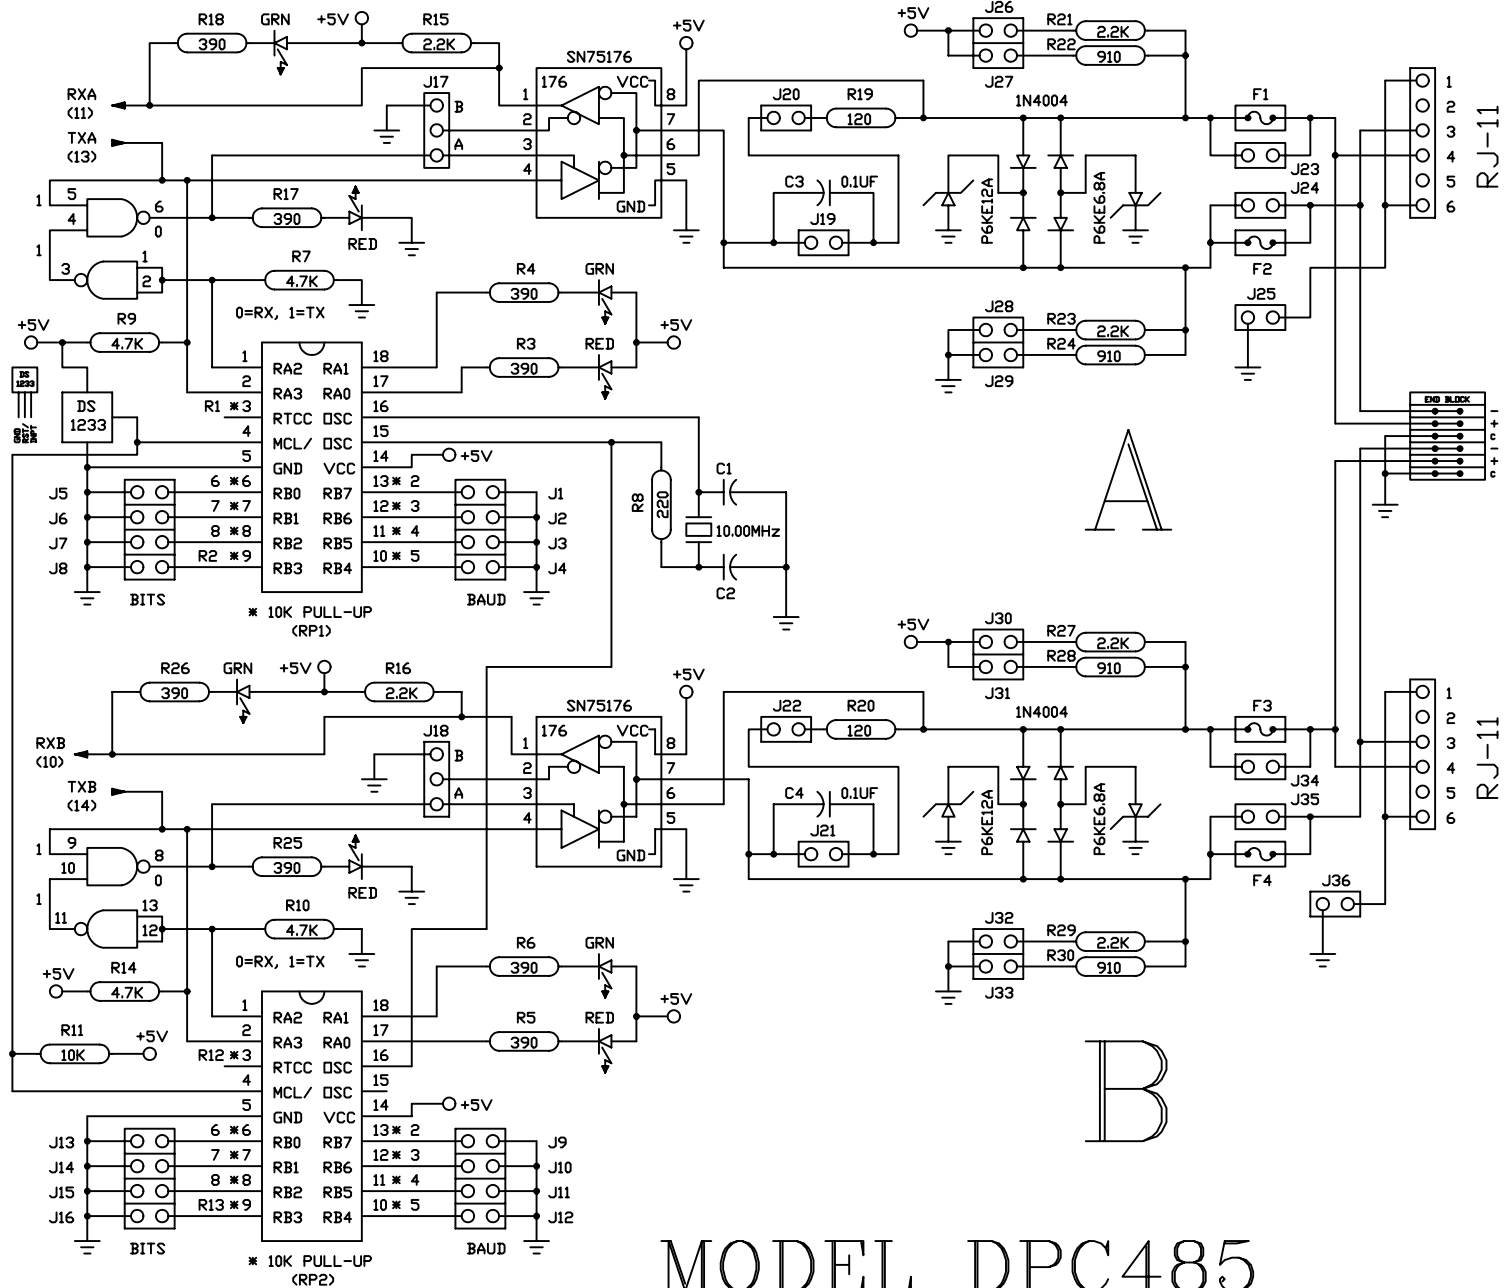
R18 GRN +5V R15
390 2.2K
+5V
SN75176
RXA (11)
TXA (13)
J17
B
A
176 VCC
1 8
2 7
3 6
4 5
GND
5
4
6
0
1
1
R17
390
RED
3
1
2
R7
4.7K
0=RX, 1=TX
+5V R9
4.7K
DS 1233
DS 1233
GND RST INPT
R4 GRN
390
R3 RED
390
+5V
1 RA2 RA1 18
2 RA3 RA0 17
R1 ✱3 RTCC OSC 16
4 MCL/ OSC 15
5 GND VCC 14 +5V
J5 6 ✱6 RB0 RB7 13✱ 2 J1
J6 7 ✱7 RB1 RB6 12✱ 3 J2
J7 8 ✱8 RB2 RB5 11✱ 4 J3
J8 R2 ✱9 RB3 RB4 10✱ 5 J4
BITS BAUD
✱ 10K PULL-UP (RP1)
R8 220
C1
10.00MHz
C2
+5V J26 R21 2.2K
J27 R22 910
J20 R19 120
1N4004
C3 0.1UF
J19
P6KE12A P6KE6.8A
F1
J23
J24
F2
J25
J28 R23 2.2K
J29 R24 910
1 2 3 4 5 6
RJ-11
END BLOCK
A
+5V J30 R27 2.2K
J31 R28 910
R26 GRN +5V R16
390 2.2K
+5V
SN75176
RXB (10)
TXB (14)
J18
B
A
176 VCC
1 8
2 7
3 6
4 5
GND
J22 R20 120
1N4004
C4 0.1UF
J21
P6KE12A P6KE6.8A
F3
J34
J35
F4
J36
J32 R29 2.2K
J33 R30 910
1 2 3 4 5 6
RJ-11
9
10
8
0
1
1
R25
390
RED
11
13
12
R10
4.7K
0=RX, 1=TX
+5V R14
4.7K
R6 GRN
390
R5 RED
390
+5V
R11
10K +5V
1 RA2 RA1 18
2 RA3 RA0 17
R12 ✱3 RTCC OSC 16
4 MCL/ OSC 15
5 GND VCC 14 +5V
J13 6 ✱6 RB0 RB7 13✱ 2 J9
J14 7 ✱7 RB1 RB6 12✱ 3 J10
J15 8 ✱8 RB2 RB5 11✱ 4 J11
J16 R13 ✱9 RB3 RB4 10✱ 5 J12
BITS BAUD
✱ 10K PULL-UP (RP2)
B
MODEL DPC485